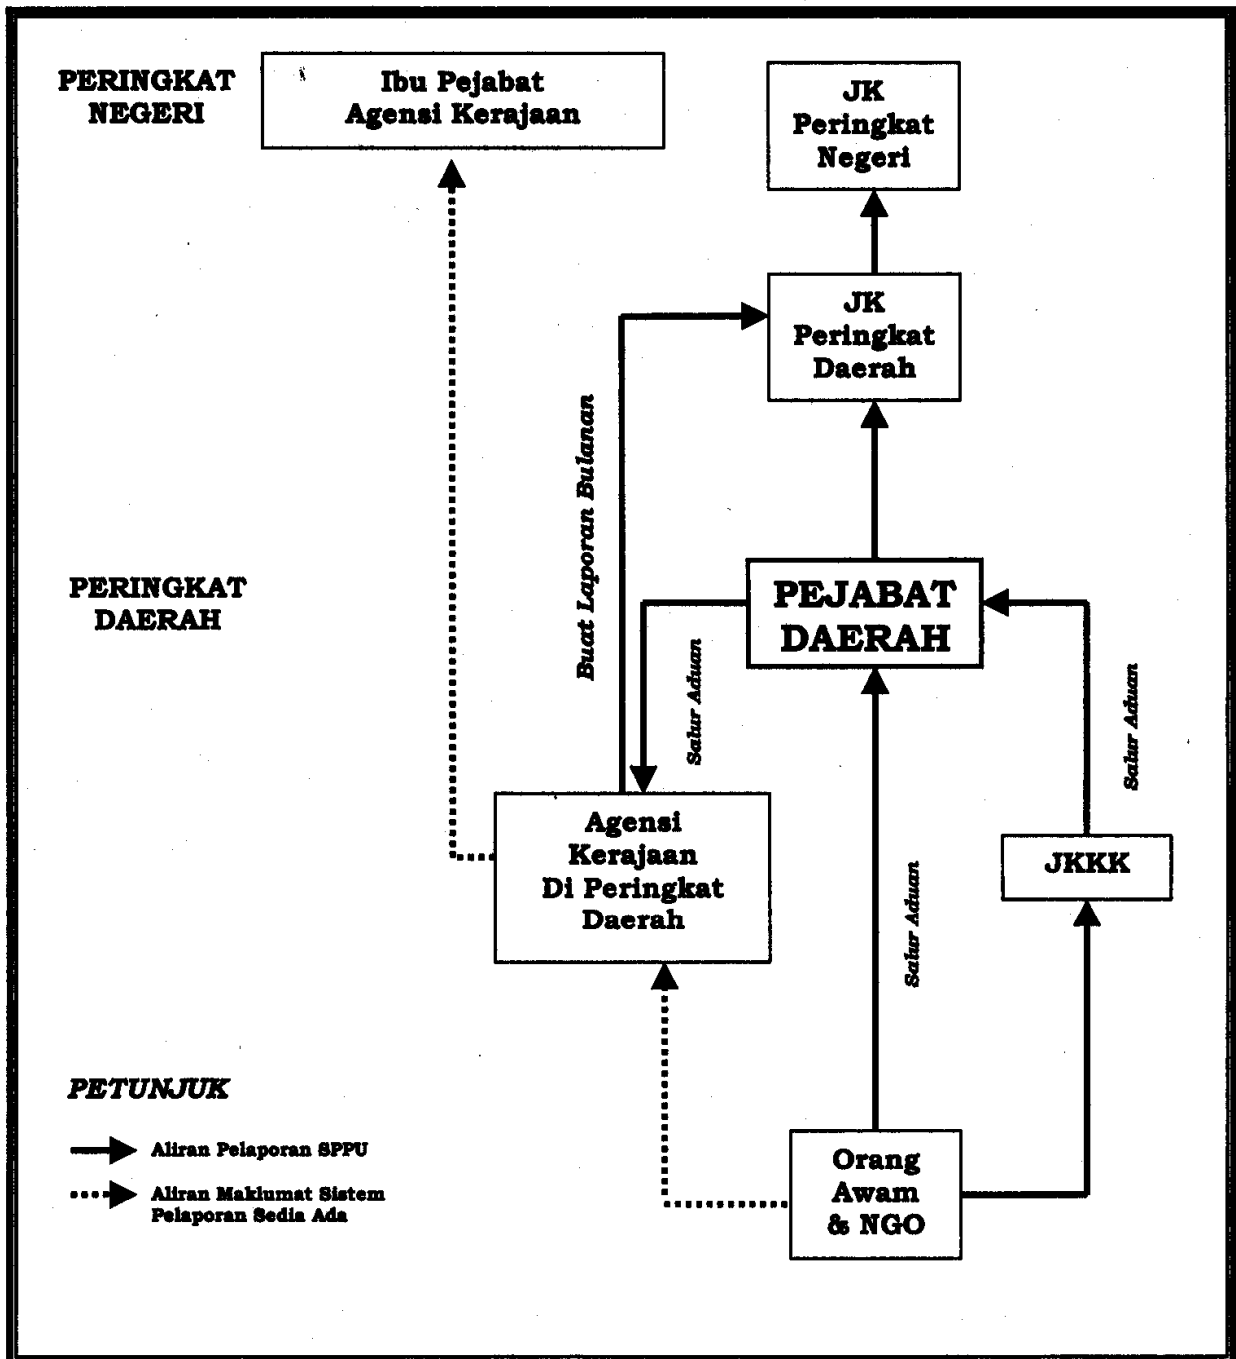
PERINGKAT NEGERI

Ibu Pejabat Agensi Kerajaan

JK Peringkat Negeri

JK Peringkat Daerah

Buat Laporan Bulanan

PERINGKAT DAERAH

PEJABAT DAERAH

Salur Aduan

Salur Aduan

Agensi Kerajaan Di Peringkat Daerah

JKKK

Salur Aduan

PETUNJUK

Aliran Pelaporan SPPU

Aliran Maklumat Sistem Pelaporan Sedia Ada

Orang Awam & NGO